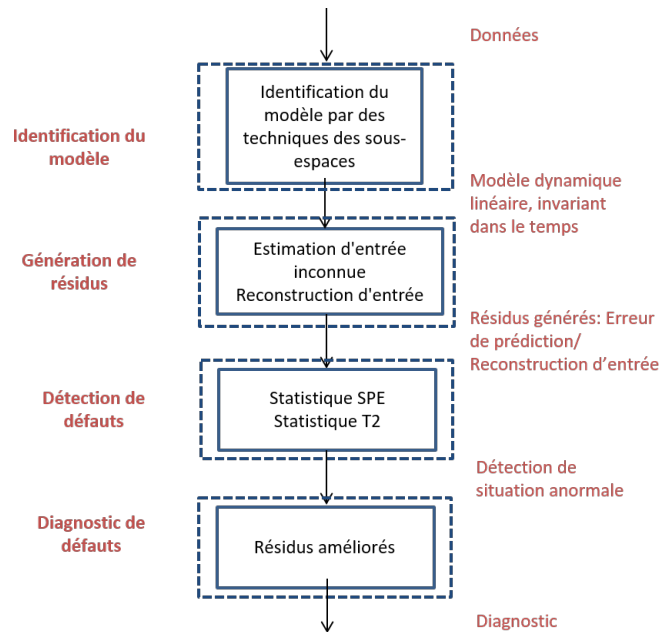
Données

Identification du modèle

Identification du modèle par des techniques des sous-espaces

Modèle dynamique linéaire, invariant dans le temps

Génération de résidus

Estimation d'entrée inconnue
Reconstruction d'entrée

Résidus générés: Erreur de prédiction/ Reconstruction d’entrée

Détection de défauts

Statistique SPE
Statistique T2

Détection de situation anormale

Diagnostic de défauts

Résidus améliorés

Diagnostic